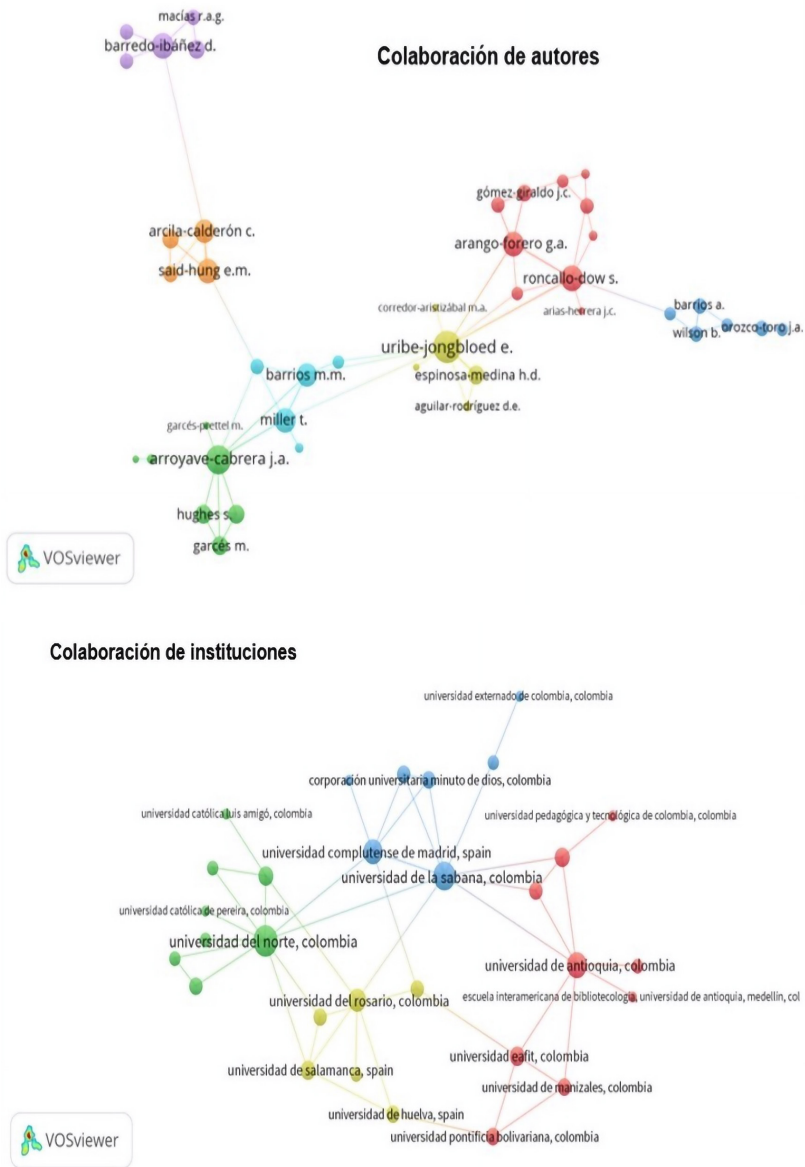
Colaboración de autores

macías r.a.g.
barredo-ibáñez d.
gómez-giraldo j.c.
arango-forero g.a.
arcila-calderón c.
said-hung e.m.
roncallo-dow s.
corredor-aristizábal m.a.
arias-herrera j.c.
barrios a.
wilson b.
orozco-toro j.a.
uribe-jongbloed e.
barrios m.m.
espinosa-medina h.d.
aguilar-rodríguez d.e.
garcés-prettel m.
miller t.
arroyave-cabrera j.a.
hughes s.
garcés m.
VOSviewer

Colaboración de instituciones

universidad externado de colombia, colombia
corporación universitaria minuto de dios, colombia
universidad católica luis amigó, colombia
universidad pedagógica y tecnológica de colombia, colombia
universidad complutense de madrid, spain
universidad de la sabana, colombia
universidad católica de pereira, colombia
universidad del norte, colombia
universidad de antioquia, colombia
escuela interamericana de bibliotecología, universidad de antioquia, medellin, col
universidad del rosario, colombia
universidad eafit, colombia
universidad de salamanca, spain
universidad de manizales, colombia
universidad de huelva, spain
universidad pontificia bolivariana, colombia
VOSviewer